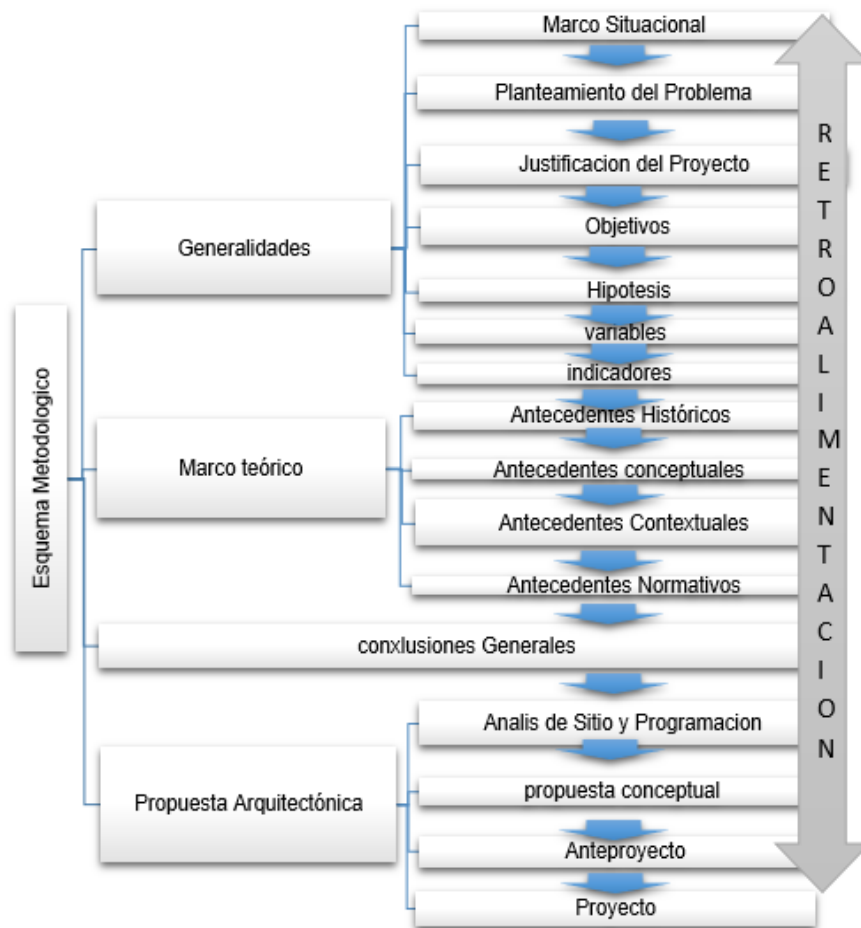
Esquema Metodologico

Generalidades

Marco Situacional
Planteamiento del Problema
Justificacion del Proyecto
Objetivos
Hipotesis
variables
indicadores

Marco teórico

Antecedentes Históricos
Antecedentes conceptuales
Antecedentes Contextuales
Antecedentes Normativos

conxlusiones Generales

Propuesta Arquitectónica

Analis de Sitio y Programacion
propuesta conceptual
Anteproyecto
Proyecto

R E T R O A L I M E N T A C I O N